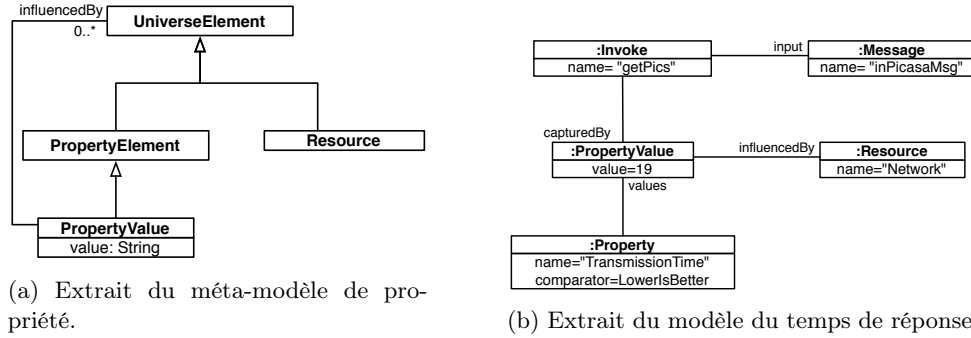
influencedBy
0..*
UniverseElement
PropertyElement
Resource
PropertyValue
value: String

(a) Extrait du méta-modèle de propriété.

:Invoke
name= "getPics"
input
:Message
name= "inPicasaMsg"
capturedBy
:PropertyValue
value=19
influencedBy
:Resource
name="Network"
values
:Property
name="TransmissionTime"
comparator=LowerIsBetter

(b) Extrait du modèle du temps de réponse